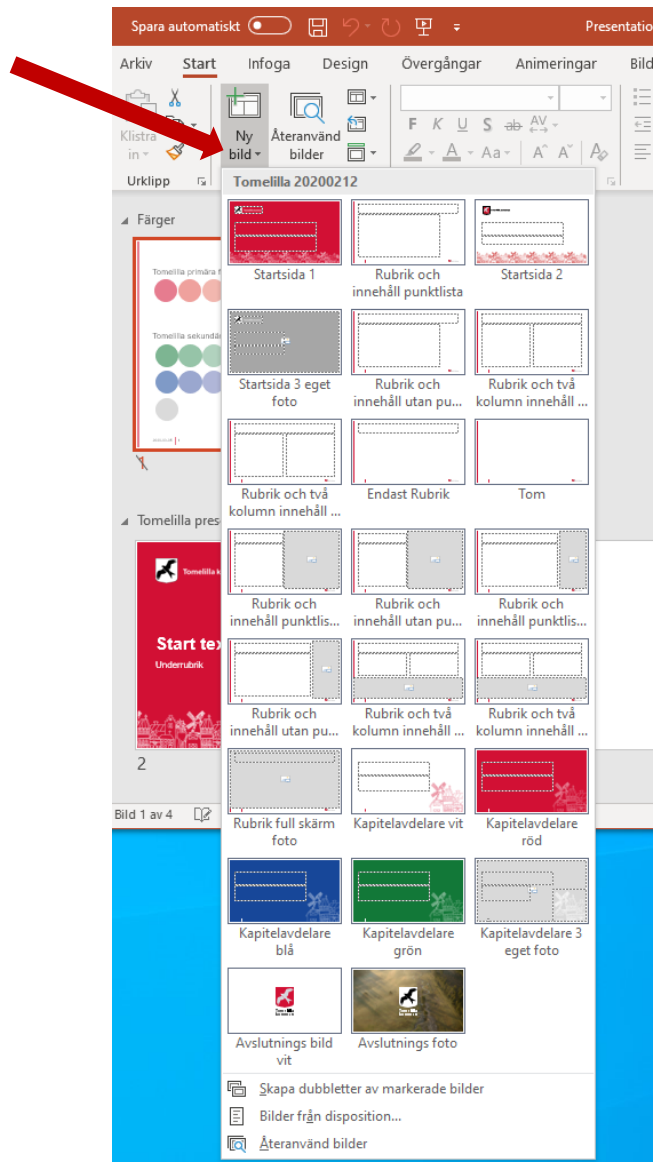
Spara automatiskt Presentatio

Arkiv Start Infoga Design Övergångar Animeringar Bild

Klistra in Ny bild Återanvänd bilder

Urklipp

F K U S ab AV Aa A A

Färger

Tomelilla primära f

Tomelilla sekundä

Tomelilla pres

Start tex

Underrubrik

2

Bild 1 av 4

Tomelilla 20200212

Startsida 1

Rubrik och innehåll punktlista

Startsida 2

Startsida 3 eget foto

Rubrik och innehåll utan pu...

Rubrik och två kolumn innehåll ...

Rubrik och två kolumn innehåll ...

Endast Rubrik

Tom

Rubrik och innehåll punktlis...

Rubrik och innehåll utan pu...

Rubrik och innehåll punktlis...

Rubrik och innehåll utan pu...

Rubrik och två kolumn innehåll ...

Rubrik och två kolumn innehåll ...

Rubrik full skärm foto

Kapitelavdelare vit

Kapitelavdelare röd

Kapitelavdelare blå

Kapitelavdelare grön

Kapitelavdelare 3 eget foto

Avslutnings bild vit

Avslutnings foto

Skapa dubbletter av markerade bilder

Bilder från disposition...

Återanvänd bilder